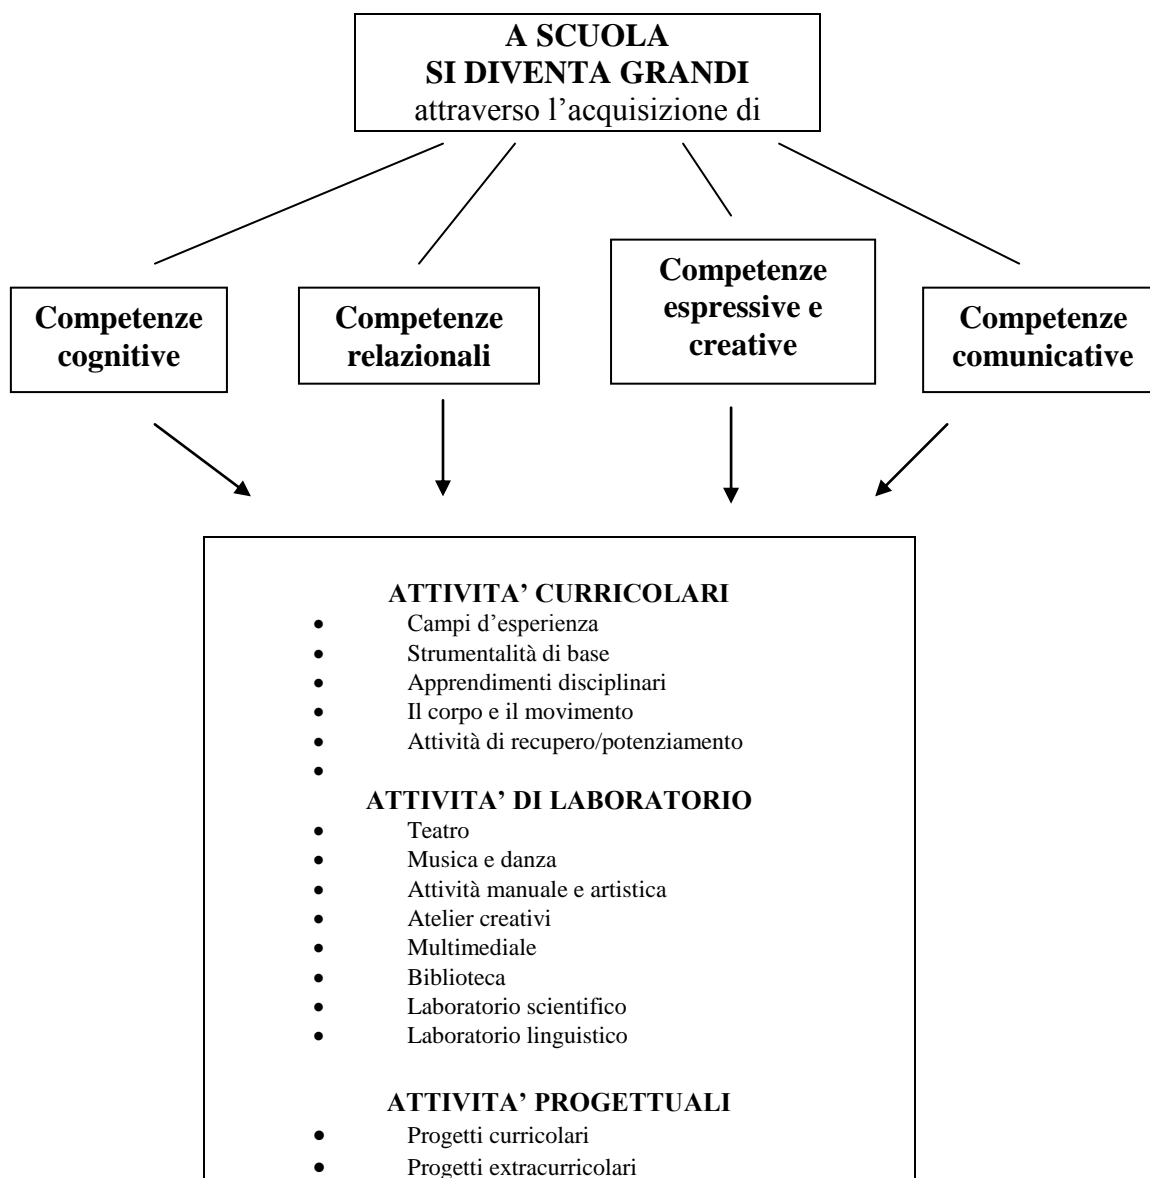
**A SCUOLA**
**SI DIVENTA GRANDI**
attraverso l'acquisizione di

**Competenze cognitive**

**Competenze relazionali**

**Competenze espressive e creative**

**Competenze comunicative**

**ATTIVITA' CURRICOLARI**
- Campi d'esperienza
- Strumentalità di base
- Apprendimenti disciplinari
- Il corpo e il movimento
- Attività di recupero/potenziamento
-

**ATTIVITA' DI LABORATORIO**
- Teatro
- Musica e danza
- Attività manuale e artistica
- Atelier creativi
- Multimediale
- Biblioteca
- Laboratorio scientifico
- Laboratorio linguistico

**ATTIVITA' PROGETTUALI**
- Progetti curricolari
- Progetti extracurricolari